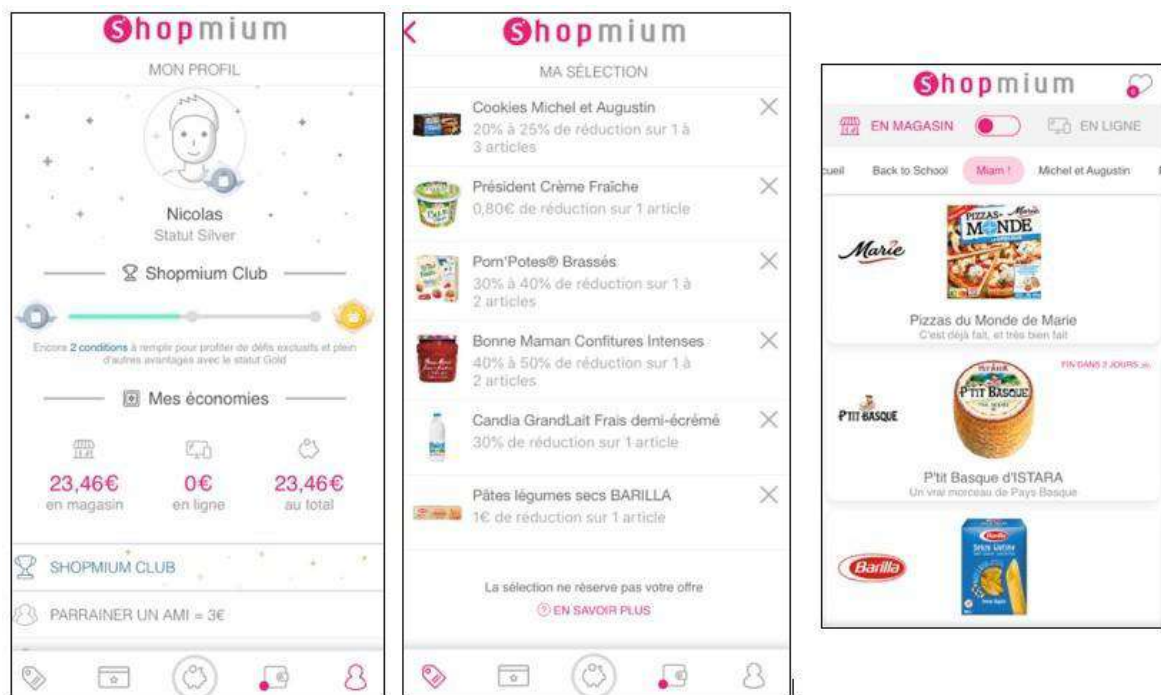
Shopmium

MON PROFIL

Nicolas
Statut Silver

Shopmium Club

Encore 2 conditions à remplir pour profiter de défis exclusifs et plein d'autres avantages avec le statut Gold

Mes économies

23,46€
en magasin

0€
en ligne

23,46€
au total

SHOPMIUM CLUB

PARRAINER UN AMI = 3€

Shopmium

MA SÉLECTION

Cookies Michel et Augustin
20% à 25% de réduction sur 1 à 3 articles

Président Crème Fraîche
0,80€ de réduction sur 1 article

Pom'Potes® Brassés
30% à 40% de réduction sur 1 à 2 articles

Bonne Maman Confitures Intenses
40% à 50% de réduction sur 1 à 2 articles

Candia GrandLait Frais demi-écrémé
30% de réduction sur 1 article

Pâtes légumes secs BARILLA
1€ de réduction sur 1 article

La sélection ne réserve pas votre offre
EN SAVOIR PLUS

Shopmium

EN MAGASIN
EN LIGNE

cueil
Back to School
Miam !
Michel et Augustin

Marie
PIZZAS DU MONDE
Pizzas du Monde de Marie
C'est déjà fait, et très bien fait

FIN DANS 2 JOURS
P'TIT BASQUE
P'tit Basque d'ISTARA
Un vrai morceau de Pays Basque

Barilla